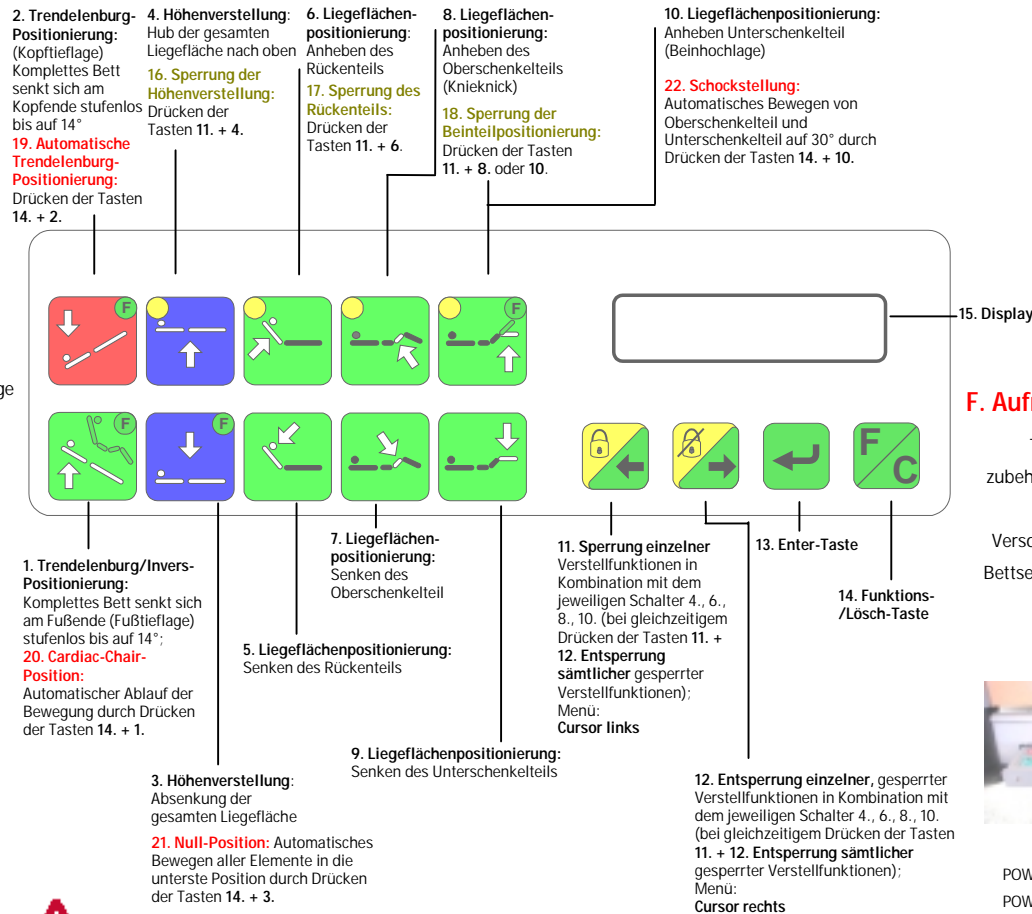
2. Trendelenburg-Positionierung: (Kopftieflage) Komplettes Bett senkt sich am Kopfende stufenlos bis auf 14°

19. Automatische Trendelenburg-Positionierung: Drücken der Tasten 14. + 2.

4. Höhenverstellung: Hub der gesamten Liegefläche nach oben

16. Sperrung der Höhenverstellung: Drücken der Tasten 11. + 4.

6. Liegeflächenpositionierung: Anheben des Rückenteils

17. Sperrung des Rückenteils: Drücken der Tasten 11. + 6.

8. Liegeflächenpositionierung: Anheben des Oberschenkelteils (Knieknick)

18. Sperrung der Beinteilpositionierung: Drücken der Tasten 11. + 8. oder 10.

10. Liegeflächenpositionierung: Anheben Unterschenkelteil (Beinhochlage)

22. Schockstellung: Automatisches Bewegen von Oberschenkelteil und Unterschenkelteil auf 30° durch Drücken der Tasten 14. + 10.

F

F

15. Display

ge

F. Auf

F

F

F

C

zubeh

Versc

Bettse

1. Trendelenburg/Invers-Positionierung: Komplettes Bett senkt sich am Fußende (Fußtieflage) stufenlos bis auf 14°;

20. Cardiac-Chair-Position: Automatischer Ablauf der Bewegung durch Drücken der Tasten 14. + 1.

7. Liegeflächenpositionierung: Senken des Oberschenkelteil

11. Sperrung einzelner Verstellfunktionen in Kombination mit dem jeweiligen Schalter 4., 6., 8., 10. (bei gleichzeitigem Drücken der Tasten 11. + 12. Entsperrung sämtlicher gesperrter Verstellfunktionen); Menü: Cursor links

13. Enter-Taste

14. Funktions-/Lösch-Taste

5. Liegeflächenpositionierung: Senken des Rückenteils

9. Liegeflächenpositionierung: Senken des Unterschenkelteils

3. Höhenverstellung: Absenkung der gesamten Liegefläche

21. Null-Position: Automatisches Bewegen aller Elemente in die unterste Position durch Drücken der Tasten 14. + 3.

12. Entsperrung einzelner, gesperrter Verstellfunktionen in Kombination mit dem jeweiligen Schalter 4., 6., 8., 10. (bei gleichzeitigem Drücken der Tasten 11. + 12. Entsperrung sämtlicher gesperrter Verstellfunktionen); Menü: Cursor rechts

POW

POW